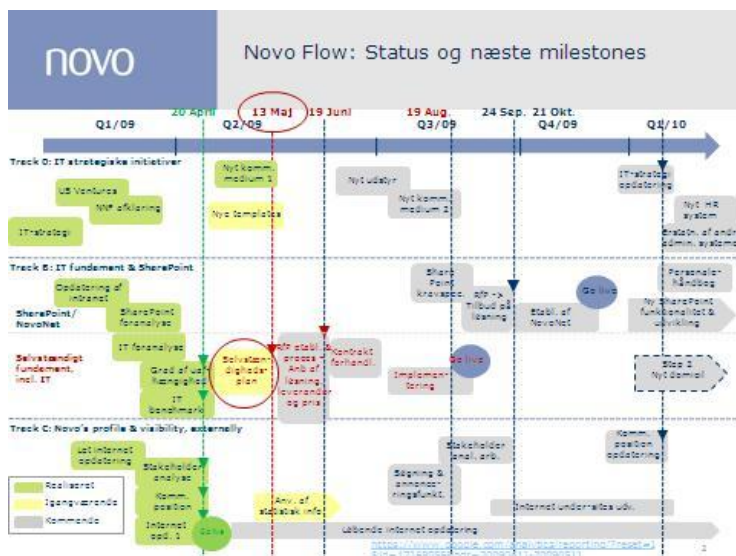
novo

Novo Flow: Status og næste milestones

20 April
13 Maj
19 Juni
19 Aug.
24 Sep.
21 Okt.

Q1/09
Q2/09
Q3/09
Q4/09
Q1/10

Track 0: IT strategiske initiativer

US Ventures
NNF afklaring
IT-strategi
Nyt komm. medium 1
Nye templates
Nyt udstyr
Nyt komm. medium 2
IT-strategi opdatering
Nyt HR system
Erstatn. af andre admin. systemer

Track B: IT fundament & SharePoint

SharePoint/ NovoNet
Opdatering af intranet
SharePoint foranalyse
Share Point kravspec.
RfP -> Tilbud på løsning
Stabl. af NovoNet
Go live
Personale-håndbog
Ny SharePoint funktionalitet & udvikling

Selvstændigt fundament, incl. IT
IT foranalyse
Grad af uaf-hængighed
IT benchmark
Selvstæn-dighedsplan
RfP stabl. + proces + Anb af løsning, overslag og pris
Kontrakt forhandl.
Implemen-tering
Go live
Step 2 Nyt domicil

Track C: Novo's profile & visibility, externally

Let internet opdatering
Stakeholder analyse
Komm. position
Internet opd. 1
Anv. af statistisk info
Stakeholder anal. arb.
Søgning & annonce-ringsfunkt.
Komm. position opdatering
Internet underside udv.
Løbende internet opdatering
Go live

Realiseret
Igangværende
Kommende

https://www.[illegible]
2